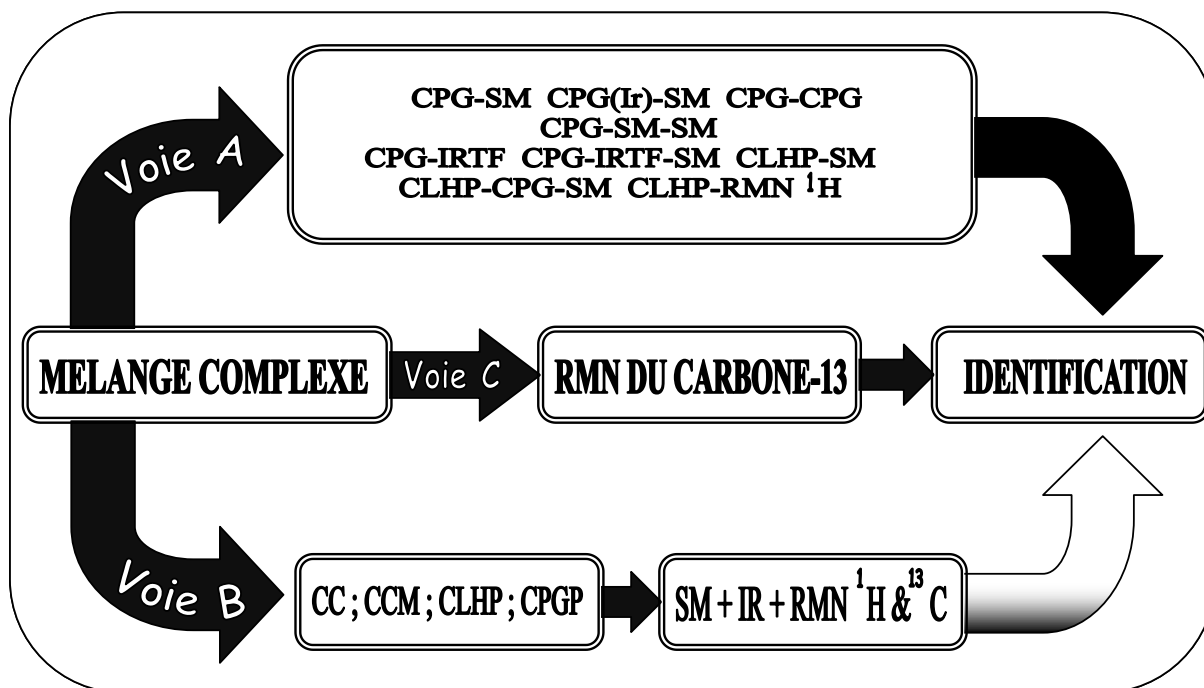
Voie A

CPG-SM CPG(Ir)-SM CPG-CPG
CPG-SM-SM
CPG-IRTF CPG-IRTF-SM CLHP-SM
CLHP-CPG-SM CLHP-RMN $^{1}$H

MELANGE COMPLEXE

Voie C

RMN DU CARBONE-13

IDENTIFICATION

Voie B

CC ; CCM ; CLHP ; CPGP

SM + IR + RMN $^{1}$H & $^{13}$C